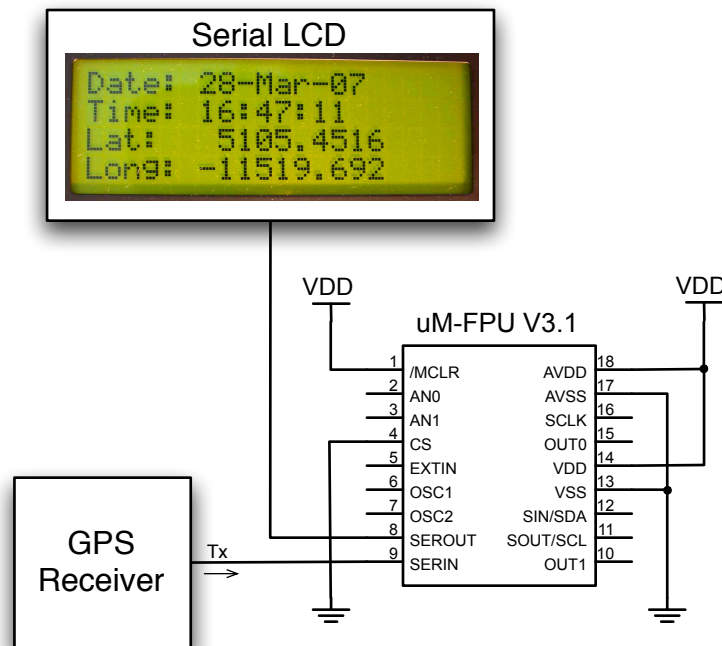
Serial LCD

Date: 28-Mar-07
Time: 16:47:11
Lat: 5105.4516
Long: -11519.692

VDD

VDD

uM-FPU V3.1

1 /MCLR
2 AN0
3 AN1
4 CS
5 EXTIN
6 OSC1
7 OSC2
8 SEROUT
9 SERIN

18 AVDD
17 AVSS
16 SCLK
15 OUT0
14 VDD
13 VSS
12 SIN/SDA
11 SOUT/SCL
10 OUT1

GPS Receiver

Tx